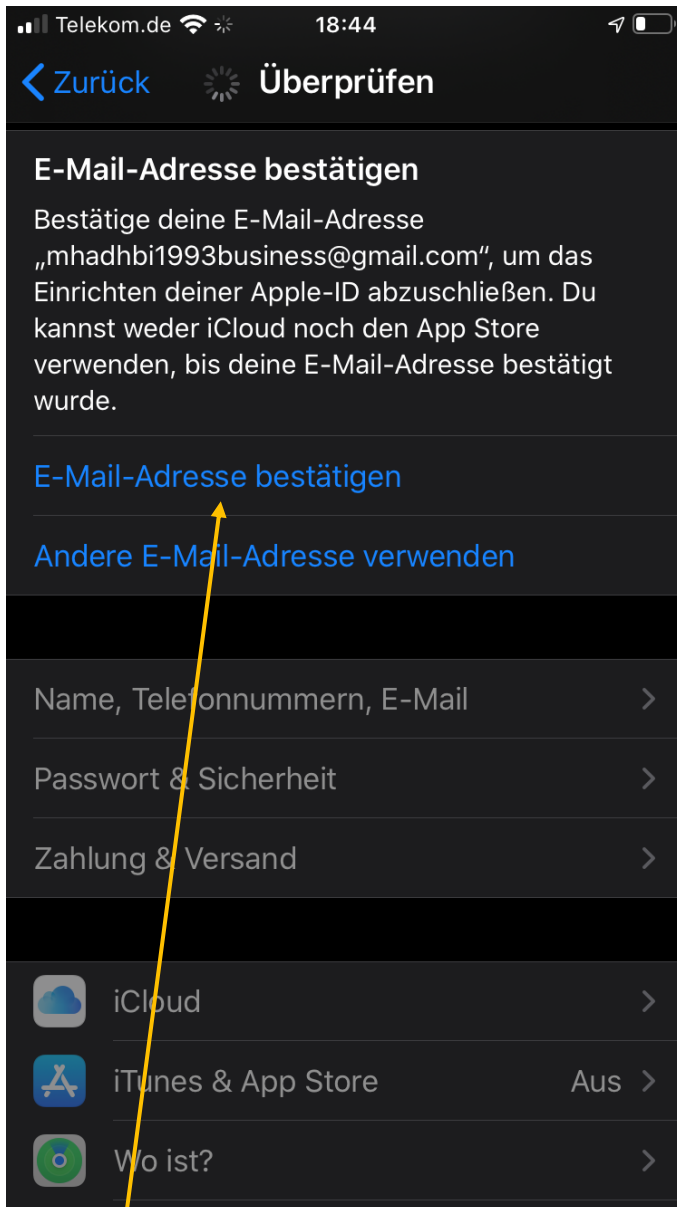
Telekom.de 18:44

Zurück Überprüfen

E-Mail-Adresse bestätigen

Bestätige deine E-Mail-Adresse „mhadhbi1993business@gmail.com", um das Einrichten deiner Apple-ID abzuschließen. Du kannst weder iCloud noch den App Store verwenden, bis deine E-Mail-Adresse bestätigt wurde.

E-Mail-Adresse bestätigen

Andere E-Mail-Adresse verwenden

Name, Telefonnummern, E-Mail

Passwort & Sicherheit

Zahlung & Versand

iCloud

iTunes & App Store Aus

Wo ist?